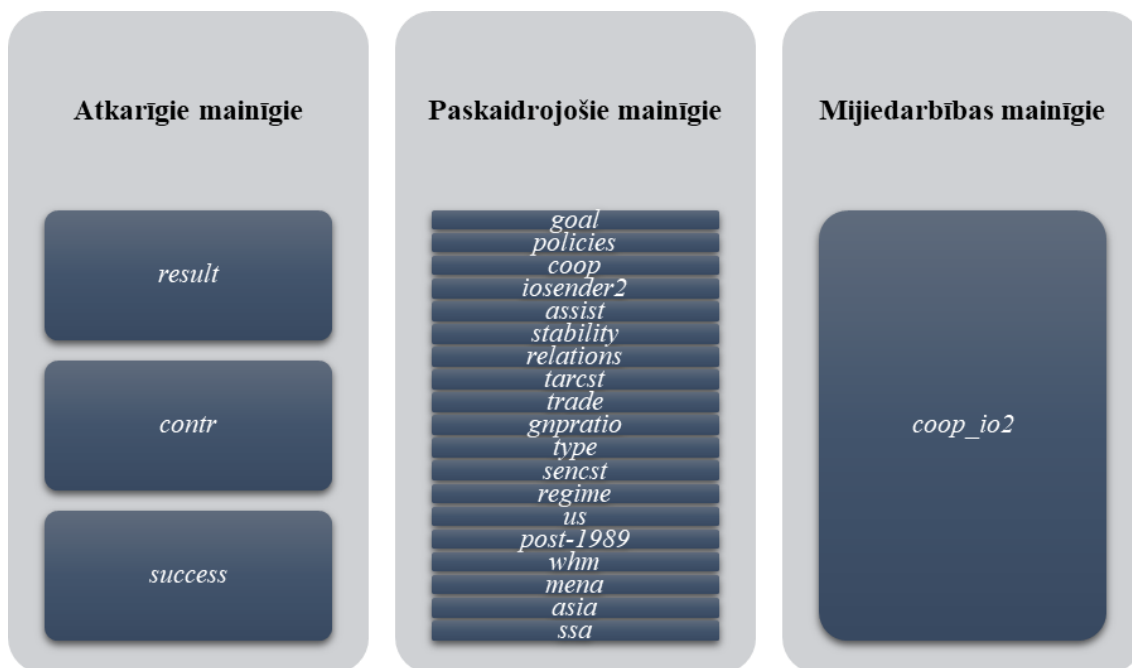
Atkarīgie mainīgie

result

contr

success

Paskaidrojošie mainīgie

goal
policies
coop
iosender2
assist
stability
relations
tarcst
trade
gnpratio
type
sencst
regime
us
post-1989
whm
mena
asia
ssa

Mijiedarbības mainīgie

coop_io2